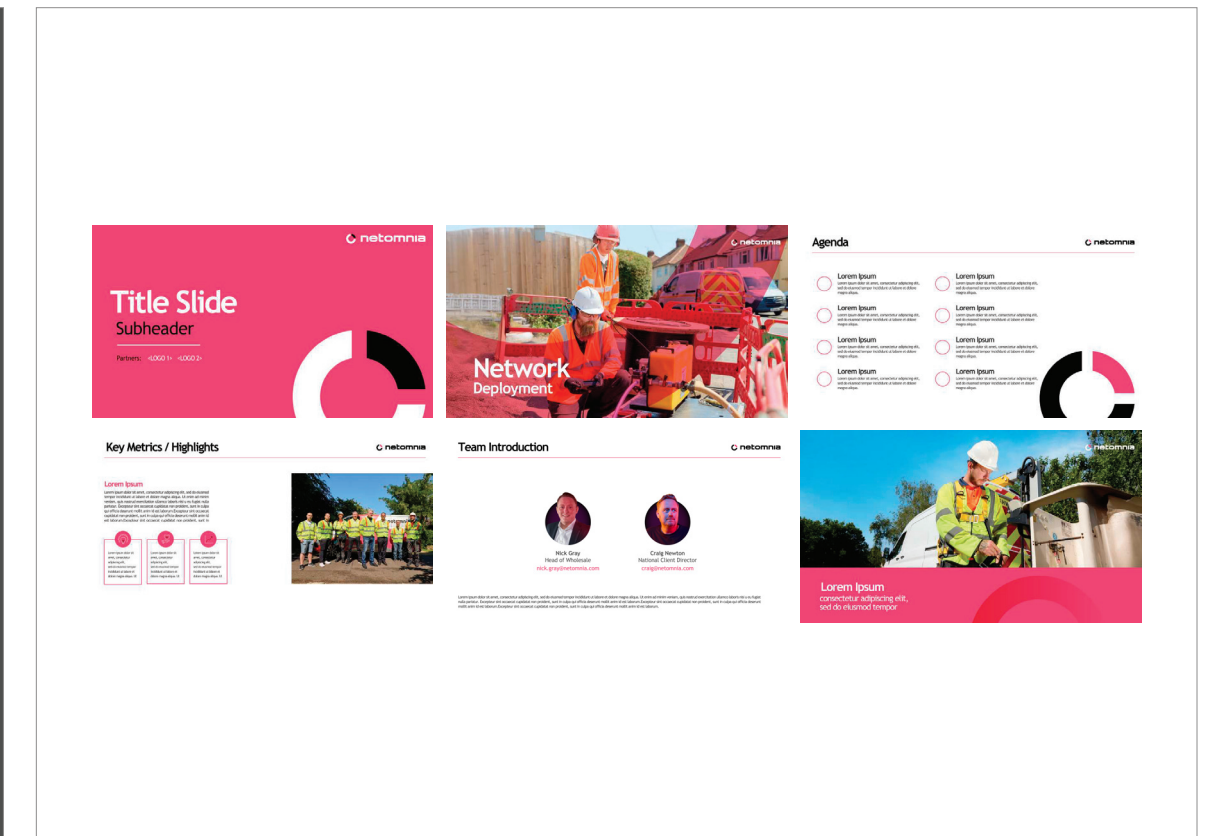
netomnia

Title Slide
Subheader

Partners: <LOGO 1> <LOGO 2>

netomnia

Network
Deployment

Agenda

netomnia

Lorem Ipsum
Lorem ipsum dolor sit amet, consectetur adipiscing elit, sed do eiusmod tempor incididunt ut labore et dolore magna aliqua.

Lorem Ipsum
Lorem ipsum dolor sit amet, consectetur adipiscing elit, sed do eiusmod tempor incididunt ut labore et dolore magna aliqua.

Lorem Ipsum
Lorem ipsum dolor sit amet, consectetur adipiscing elit, sed do eiusmod tempor incididunt ut labore et dolore magna aliqua.

Lorem Ipsum
Lorem ipsum dolor sit amet, consectetur adipiscing elit, sed do eiusmod tempor incididunt ut labore et dolore magna aliqua.

Lorem Ipsum
Lorem ipsum dolor sit amet, consectetur adipiscing elit, sed do eiusmod tempor incididunt ut labore et dolore magna aliqua.

Lorem Ipsum
Lorem ipsum dolor sit amet, consectetur adipiscing elit, sed do eiusmod tempor incididunt ut labore et dolore magna aliqua.

Lorem Ipsum
Lorem ipsum dolor sit amet, consectetur adipiscing elit, sed do eiusmod tempor incididunt ut labore et dolore magna aliqua.

Lorem Ipsum
Lorem ipsum dolor sit amet, consectetur adipiscing elit, sed do eiusmod tempor incididunt ut labore et dolore magna aliqua.

Key Metrics / Highlights

netomnia

Lorem Ipsum
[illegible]

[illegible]

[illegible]

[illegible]

Team Introduction

netomnia

Nick Gray
Head of Wholesale
nick.gray@netomnia.com

Craig Newton
National Client Director
craig@netomnia.com

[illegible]

netomnia

Lorem Ipsum
consectetur adipiscing elit,
sed do eiusmod tempor